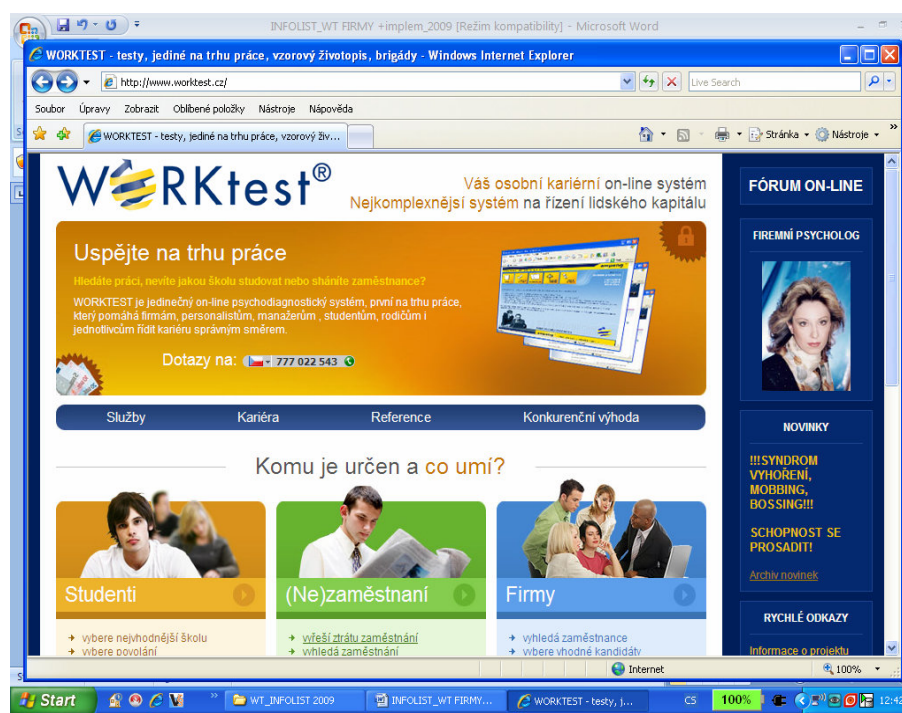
INFOLIST_WT FIRMY +implem_2009 [Režim kompatibility] - Microsoft Word

WORKTEST - testy, jediné na trhu práce, vzorový životopis, brigády - Windows Internet Explorer

http://www.worktest.cz/

Live Search

Soubor Úpravy Zobrazit Oblíbené položky Nástroje Nápověda

WORKTEST - testy, jediné na trhu práce, vzorový živ...

Stránka Nástroje

WORKtest®

Váš osobní kariérní on-line systém
Nejkomplexnější systém na řízení lidského kapitálu

Uspějte na trhu práce

Hledáte práci, nevíte jakou školu studovat nebo sháníte zaměstnance?

WORKTEST je jedinečný on-line psychodiagnostický systém, první na trhu práce, který pomáhá firmám, personalistům, manažerům , studentům, rodičům i jednotlivcům řídit kariéru správným směrem.

Dotazy na: 777 022 543

Služby Kariéra Reference Konkurenční výhoda

Komu je určen a co umí?

Studenti
vybere nejvhodnější školu
vybere povolání

(Ne)zaměstnaní
vyřeší ztrátu zaměstnání
vyhledá zaměstnání

Firmy
vyhledá zaměstnance
vybere vhodné kandidáty

FÓRUM ON-LINE

FIREMNÍ PSYCHOLOG

NOVINKY

!!!SYNDROM VYHOŘENÍ, MOBBING, BOSSING!!!

SCHOPNOST SE PROSADIT!

Archiv novinek

RYCHLÉ ODKAZY

Informace o projektu

Internet

100%

Start

WT_INFOLIST 2009

INFOLIST_WT FIRMY...

WORKTEST - testy, j...

CS

100%

12:42